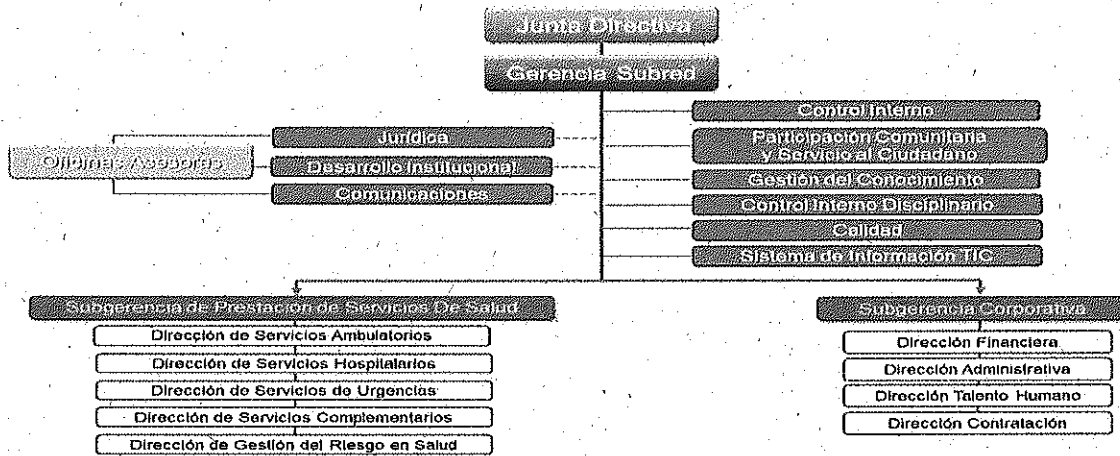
Junta Directiva

Gerencia Subred

Oficinas Asesoras

Jurídica

Desarrollo Institucional

Comunicaciones

Control Interno

Participación Comunitaria y Servicio al Ciudadano

Gestión del Conocimiento

Control Interno Disciplinario

Calidad

Sistema de Información TIC

Subgerencia de Prestación de Servicios De Salud

Dirección de Servicios Ambulatorios

Dirección de Servicios Hospitalarios

Dirección de Servicios de Urgencias

Dirección de Servicios Complementarios

Dirección de Gestión del Riesgo en Salud

Subgerencia Corporativa

Dirección Financiera

Dirección Administrativa

Dirección Talento Humano

Dirección Contratación